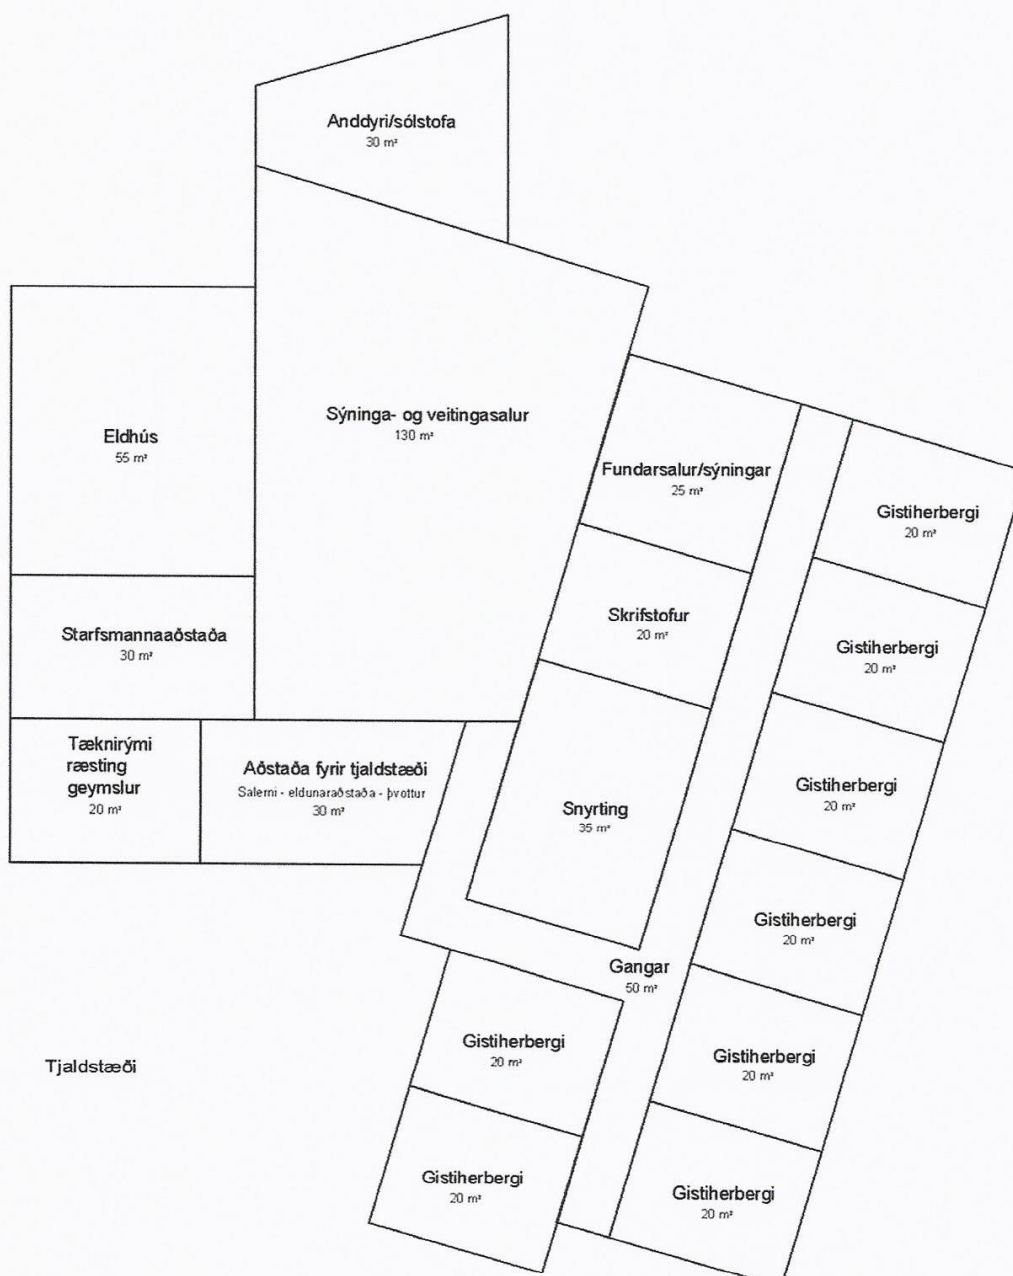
Anddyri/sólstofa
30 m²

Sýninga- og veitingasalur
130 m²

Eldhús
55 m²

Starfsmannaaðstaða
30 m²

Tæknirými
ræsting
geymslur
20 m²

Aðstaða fyrir tjaldstæði
Salerni - eldunaraðstaða - þvottur
30 m²

Fundarsalur/sýningar
25 m²

Skrifstofur
20 m²

Snyrting
35 m²

Gistiherbergi
20 m²

Gistiherbergi
20 m²

Gistiherbergi
20 m²

Gistiherbergi
20 m²

Gistiherbergi
20 m²

Gistiherbergi
20 m²

Gangar
50 m²

Gistiherbergi
20 m²

Gistiherbergi
20 m²

Tjaldstæði